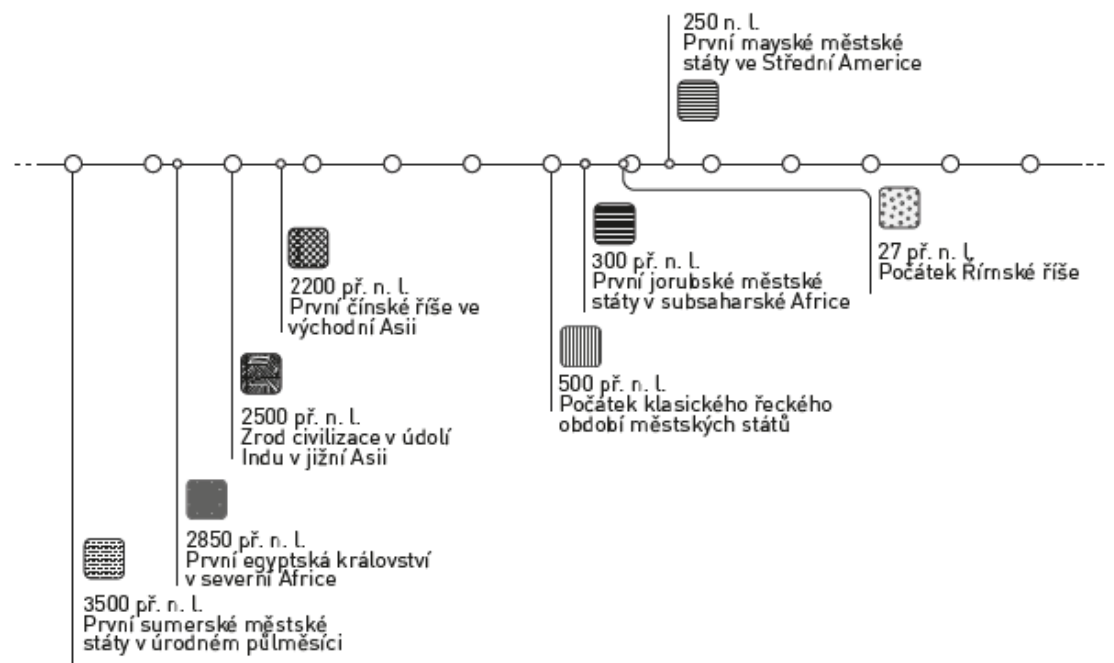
3500 př. n. l.
První sumerské městské státy v úrodném půlměsíci

2850 př. n. l.
První egyptská království v severní Africe

2500 př. n. l.
Zrod civilizace v údolí Indu v jižní Asii

2200 př. n. l.
První čínské říše ve východní Asii

500 př. n. l.
Počátek klasického řeckého období městských států

300 př. n. l.
První jorubské městské státy v subsaharské Africe

27 př. n. l.
Počátek Římské říše

250 n. l.
První mayské městské státy ve Střední Americe